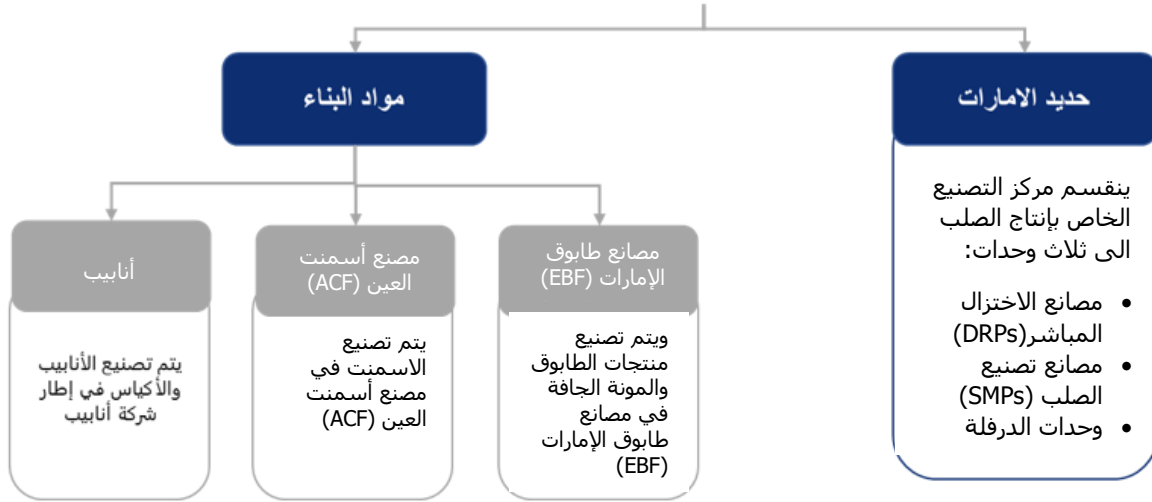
حديد الامارات

ينقسم مركز التصنيع الخاص بإنتاج الصلب الى ثلاث وحدات:

- مصانع الاختزال المباشر(DRPs)
- مصانع تصنيع الصلب (SMPs)
- وحدات الدرفلة

مواد البناء

مصانع طابوق الإمارات (EBF)

ويتم تصنيع منتجات الطابوق والمونة الجافة في مصانع طابوق الإمارات (EBF)

مصنع أسمنت العين (ACF)

يتم تصنيع الاسمنت في مصنع أسمنت العين (ACF)

أنابيب

يتم تصنيع الأنابيب والأكياس في إطار شركة أنابيب